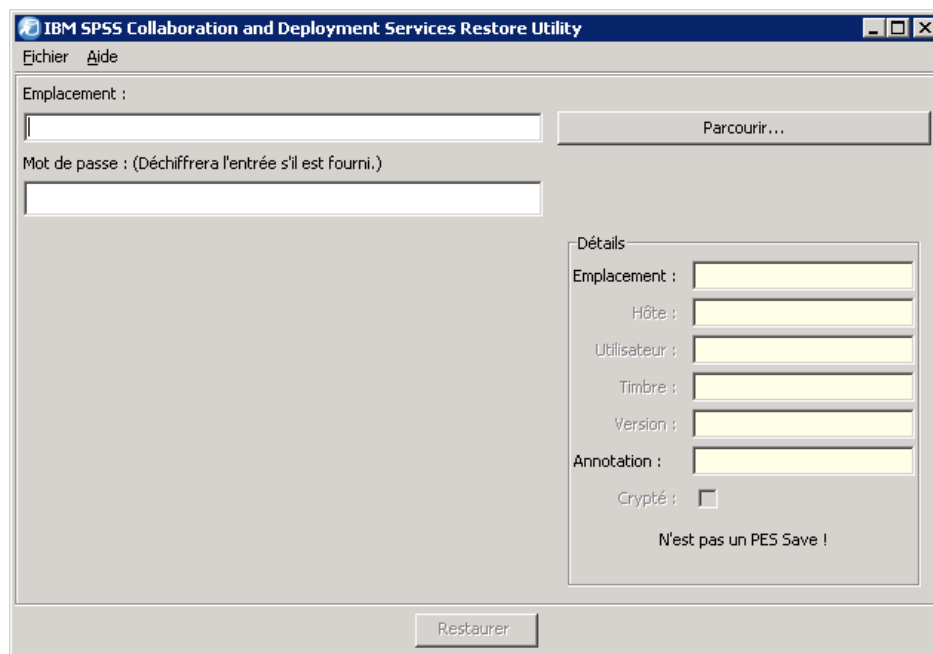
IBM SPSS Collaboration and Deployment Services Restore Utility

Fichier Aide

Emplacement :

Parcourir...

Mot de passe : (Déchiffrera l'entrée s'il est fourni.)

Détails

Emplacement :

Hôte :

Utilisateur :

Timbre :

Version :

Annotation :

Crypté :

N'est pas un PES Save !

Restaurer